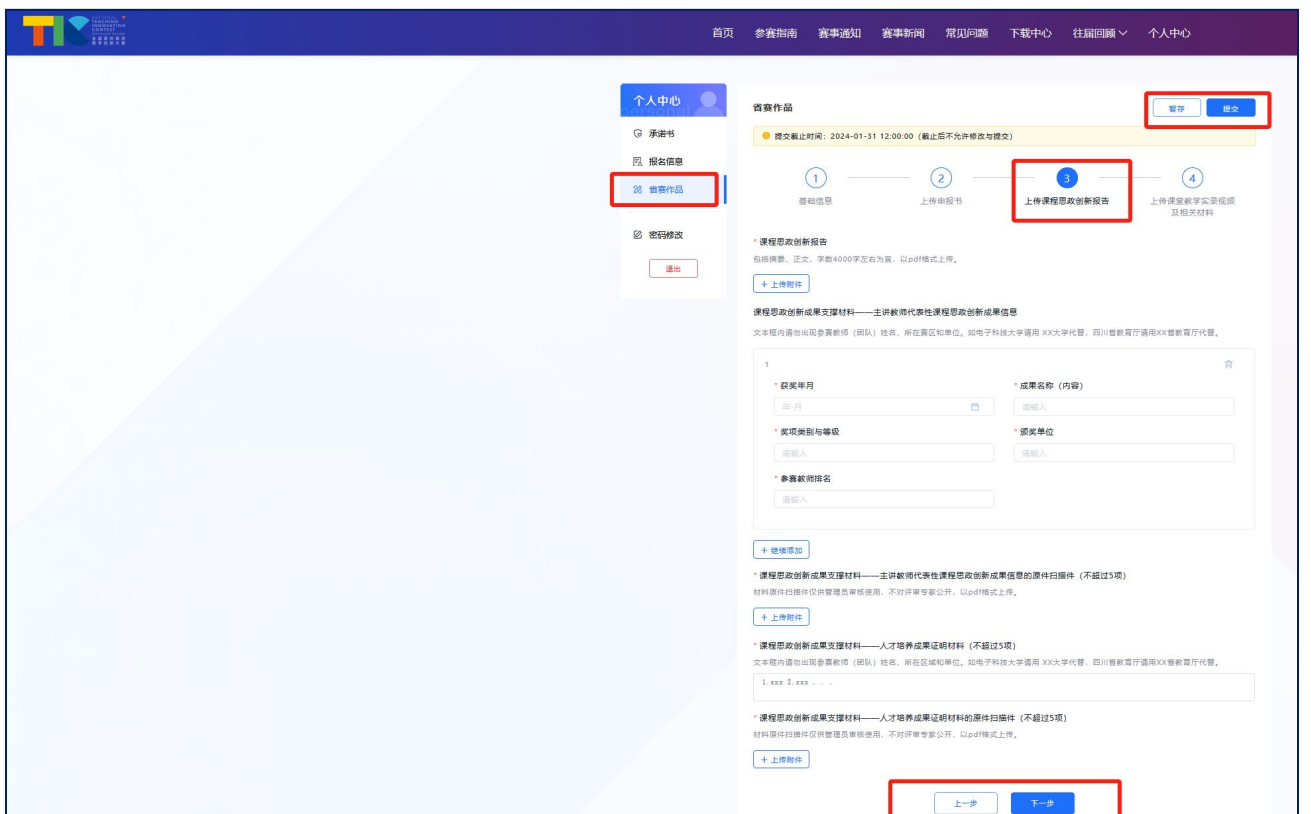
TEACHING INNOVATION CONTEST

首页　参赛指南　赛事通知　赛事新闻　常见问题　下载中心　往届回顾　个人中心

个人中心

承诺书
报名信息
省赛作品
密码修改
退出

省赛作品

暂存　提交

提交截止时间：2024-01-31 12:00:00（截止后不允许修改与提交）

1 基础信息　2 上传申报书　3 上传课程思政创新报告　4 上传课堂教学实录视频及相关材料

* 课程思政创新报告
包括摘要、正文，字数4000字左右为宜，以pdf格式上传。
+ 上传附件

课程思政创新成果支撑材料——主讲教师代表性课程思政创新成果信息
文本框内请勿出现参赛教师（团队）姓名、所在赛区和单位。如电子科技大学请用 XX大学代替，四川省教育厅请用XX省教育厅代替。

1
* 获奖年月
年-月
* 成果名称（内容）
请输入
* 奖项类别与等级
请输入
* 颁奖单位
请输入
* 参赛教师排名
请输入

+ 继续添加

* 课程思政创新成果支撑材料——主讲教师代表性课程思政创新成果信息的原件扫描件（不超过5项）
材料原件扫描件仅供管理员审核使用，不对评审专家公开，以pdf格式上传。
+ 上传附件

* 课程思政创新成果支撑材料——人才培养成果证明材料（不超过5项）
文本框内请勿出现参赛教师（团队）姓名、所在区域和单位。如电子科技大学请用 XX大学代替，四川省教育厅请用XX省教育厅代替。
1.xxx 2.xxx . . .

* 课程思政创新成果支撑材料——人才培养成果证明材料的原件扫描件（不超过5项）
材料原件扫描件仅供管理员审核使用，不对评审专家公开，以pdf格式上传。
+ 上传附件

上一步　下一步